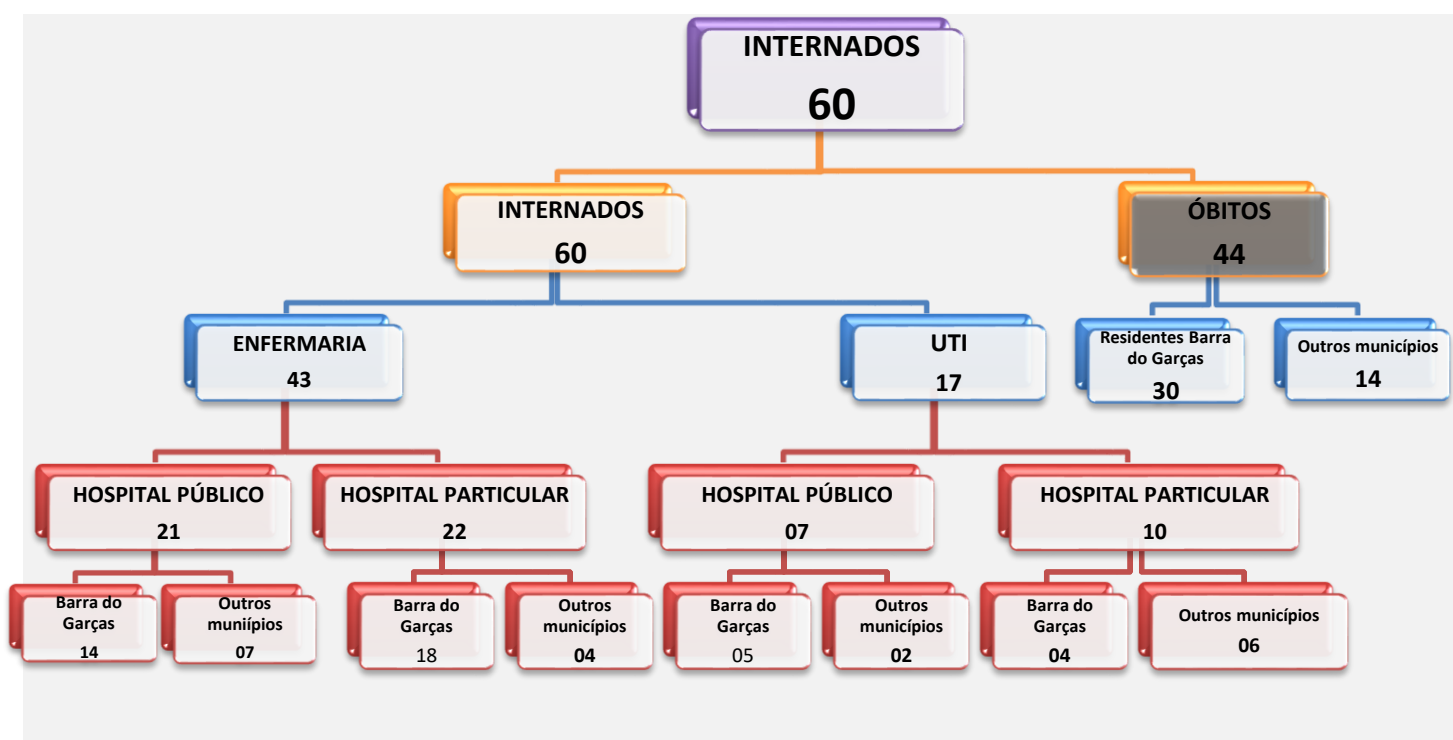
INTERNADOS
60

INTERNADOS
60

ÓBITOS
44

ENFERMARIA
43

UTI
17

Residentes Barra do Garças
30

Outros municípios
14

HOSPITAL PÚBLICO
21

HOSPITAL PARTICULAR
22

HOSPITAL PÚBLICO
07

HOSPITAL PARTICULAR
10

Barra do Garças
14

Outros muniípios
07

Barra do Garças
18

Outros municípios
04

Barra do Garças
05

Outros municípios
02

Barra do Garças
04

Outros municípios
06